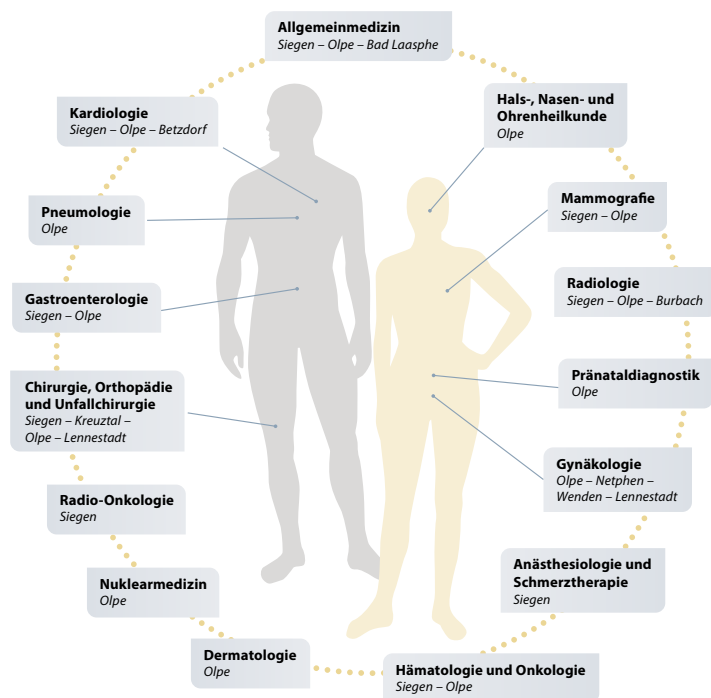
Allgemeinmedizin
Siegen – Olpe – Bad Laasphe

Kardiologie
Siegen – Olpe – Betzdorf

Hals-, Nasen- und Ohrenheilkunde
Olpe

Pneumologie
Olpe

Mammografie
Siegen – Olpe

Gastroenterologie
Siegen – Olpe

Radiologie
Siegen – Olpe – Burbach

Chirurgie, Orthopädie und Unfallchirurgie
Siegen – Kreuztal – Olpe – Lennestadt

Pränataldiagnostik
Olpe

Gynäkologie
Olpe – Netphen – Wenden – Lennestadt

Radio-Onkologie
Siegen

Anästhesiologie und Schmerztherapie
Siegen

Nuklearmedizin
Olpe

Dermatologie
Olpe

Hämatologie und Onkologie
Siegen – Olpe